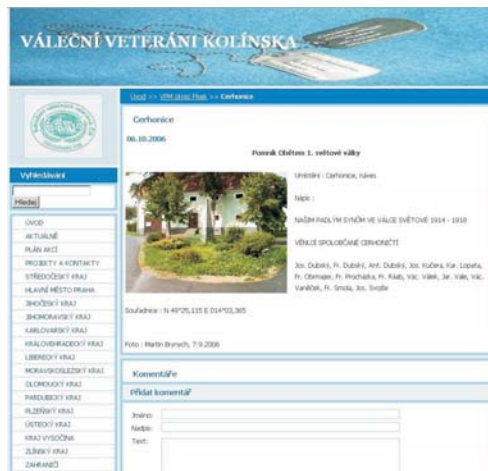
VÁLEČNÍ VETERÁNI KOLÍNSKA

Úvod >> VPM okres Písek >> Cerhonice

Vyhledávání

Hledej

ÚVOD
AKTUÁLNĚ
PLÁN AKCÍ
PROJEKTY A KONTAKTY
STŘEDOČESKÝ KRAJ
HLAVNÍ MĚSTO PRAHA
JIHOČESKÝ KRAJ
JIHOMORAVSKÝ KRAJ
KARLOVARSKÝ KRAJ
KRÁLOVÉHRADECKÝ KRAJ
LIBERECKÝ KRAJ
MORAVSKOSLEZSKÝ KRAJ
OLOMOUCKÝ KRAJ
PARDUBICKÝ KRAJ
PLZEŇSKÝ KRAJ
ÚSTECKÝ KRAJ
KRAJ VYSOČINA
ZLÍNSKÝ KRAJ
ZAHRANIČÍ

Cerhonice

06.10.2006

Pomník Obětem 1. světové války

Umístění : Cerhonice, náves

Nápis :

NAŠIM PADLÝM SYNŮM VE VÁLCE SVĚTOVÉ 1914 - 1918

VĚNUJE SPOLUOBČANÉ CERHONIČTÍ

Jos. Dubský, Fr. Dubský, Ant. Dubský, Jos. Kučera, Kar. Lopata, Fr. Obrmajer, Fr. Procházka, Fr. Ráab, Vác. Vášek, Jar. Vale, Vác. Vaněček, Fr. Smola, Jos. Svojše

Souřadnice : N 49°25,115 E 014°03,365

Foto : Martin Brynych, 7.9.2006

Komentáře

Přidat komentář

Jméno:
Nadpis:
Text: